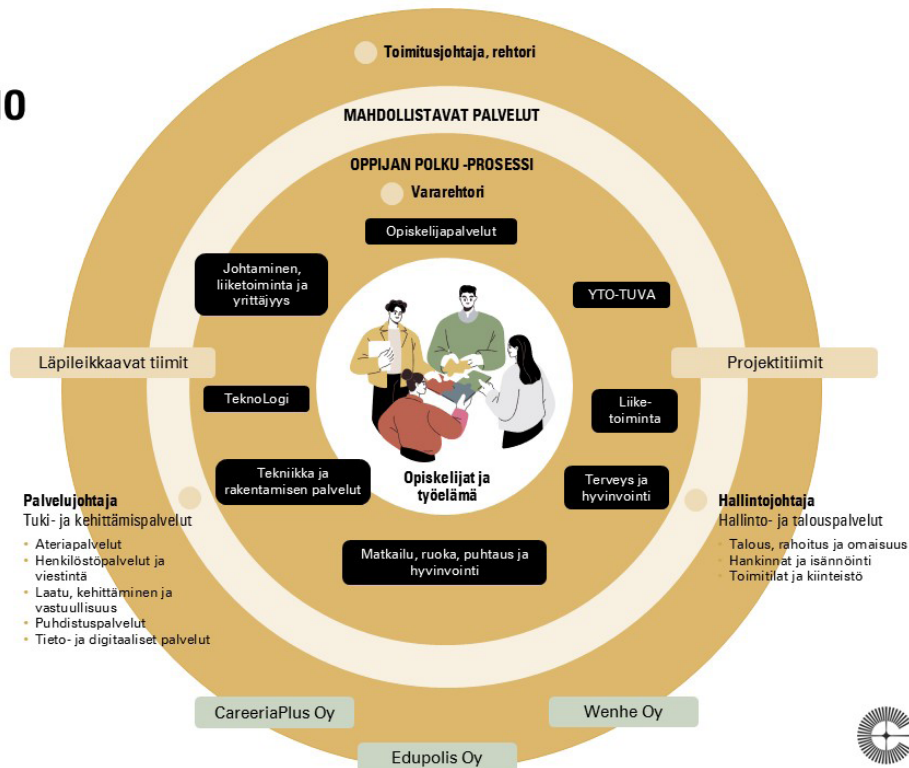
0

Toimitusjohtaja, rehtori

MAHDOLLISTAVAT PALVELUT

OPPIJAN POLKU -PROSESSI

Vararehtori

Opiskelijapalvelut

Johtaminen, liiketoiminta ja yrittäjyys

YTO-TUVA

Läpileikkaavat tiimit

Projektitiimit

TeknoLogi

Liiketoiminta

Tekniikka ja rakentamisen palvelut

Opiskelijat ja työelämä

Terveys ja hyvinvointi

Palvelujohtaja
Tuki- ja kehittämispalvelut
- Ateriapalvelut
- Henkilöstöpalvelut ja viestintä
- Laatu, kehittäminen ja vastuullisuus
- Puhdistuspalvelut
- Tieto- ja digitaaliset palvelut

Matkailu, ruoka, puhtaus ja hyvinvointi

Hallintojohtaja
Hallinto- ja talouspalvelut
- Talous, rahoitus ja omaisuus
- Hankinnat ja isännöinti
- Toimitilat ja kiinteistö

CareeriaPlus Oy

Wenhe Oy

Edupolis Oy